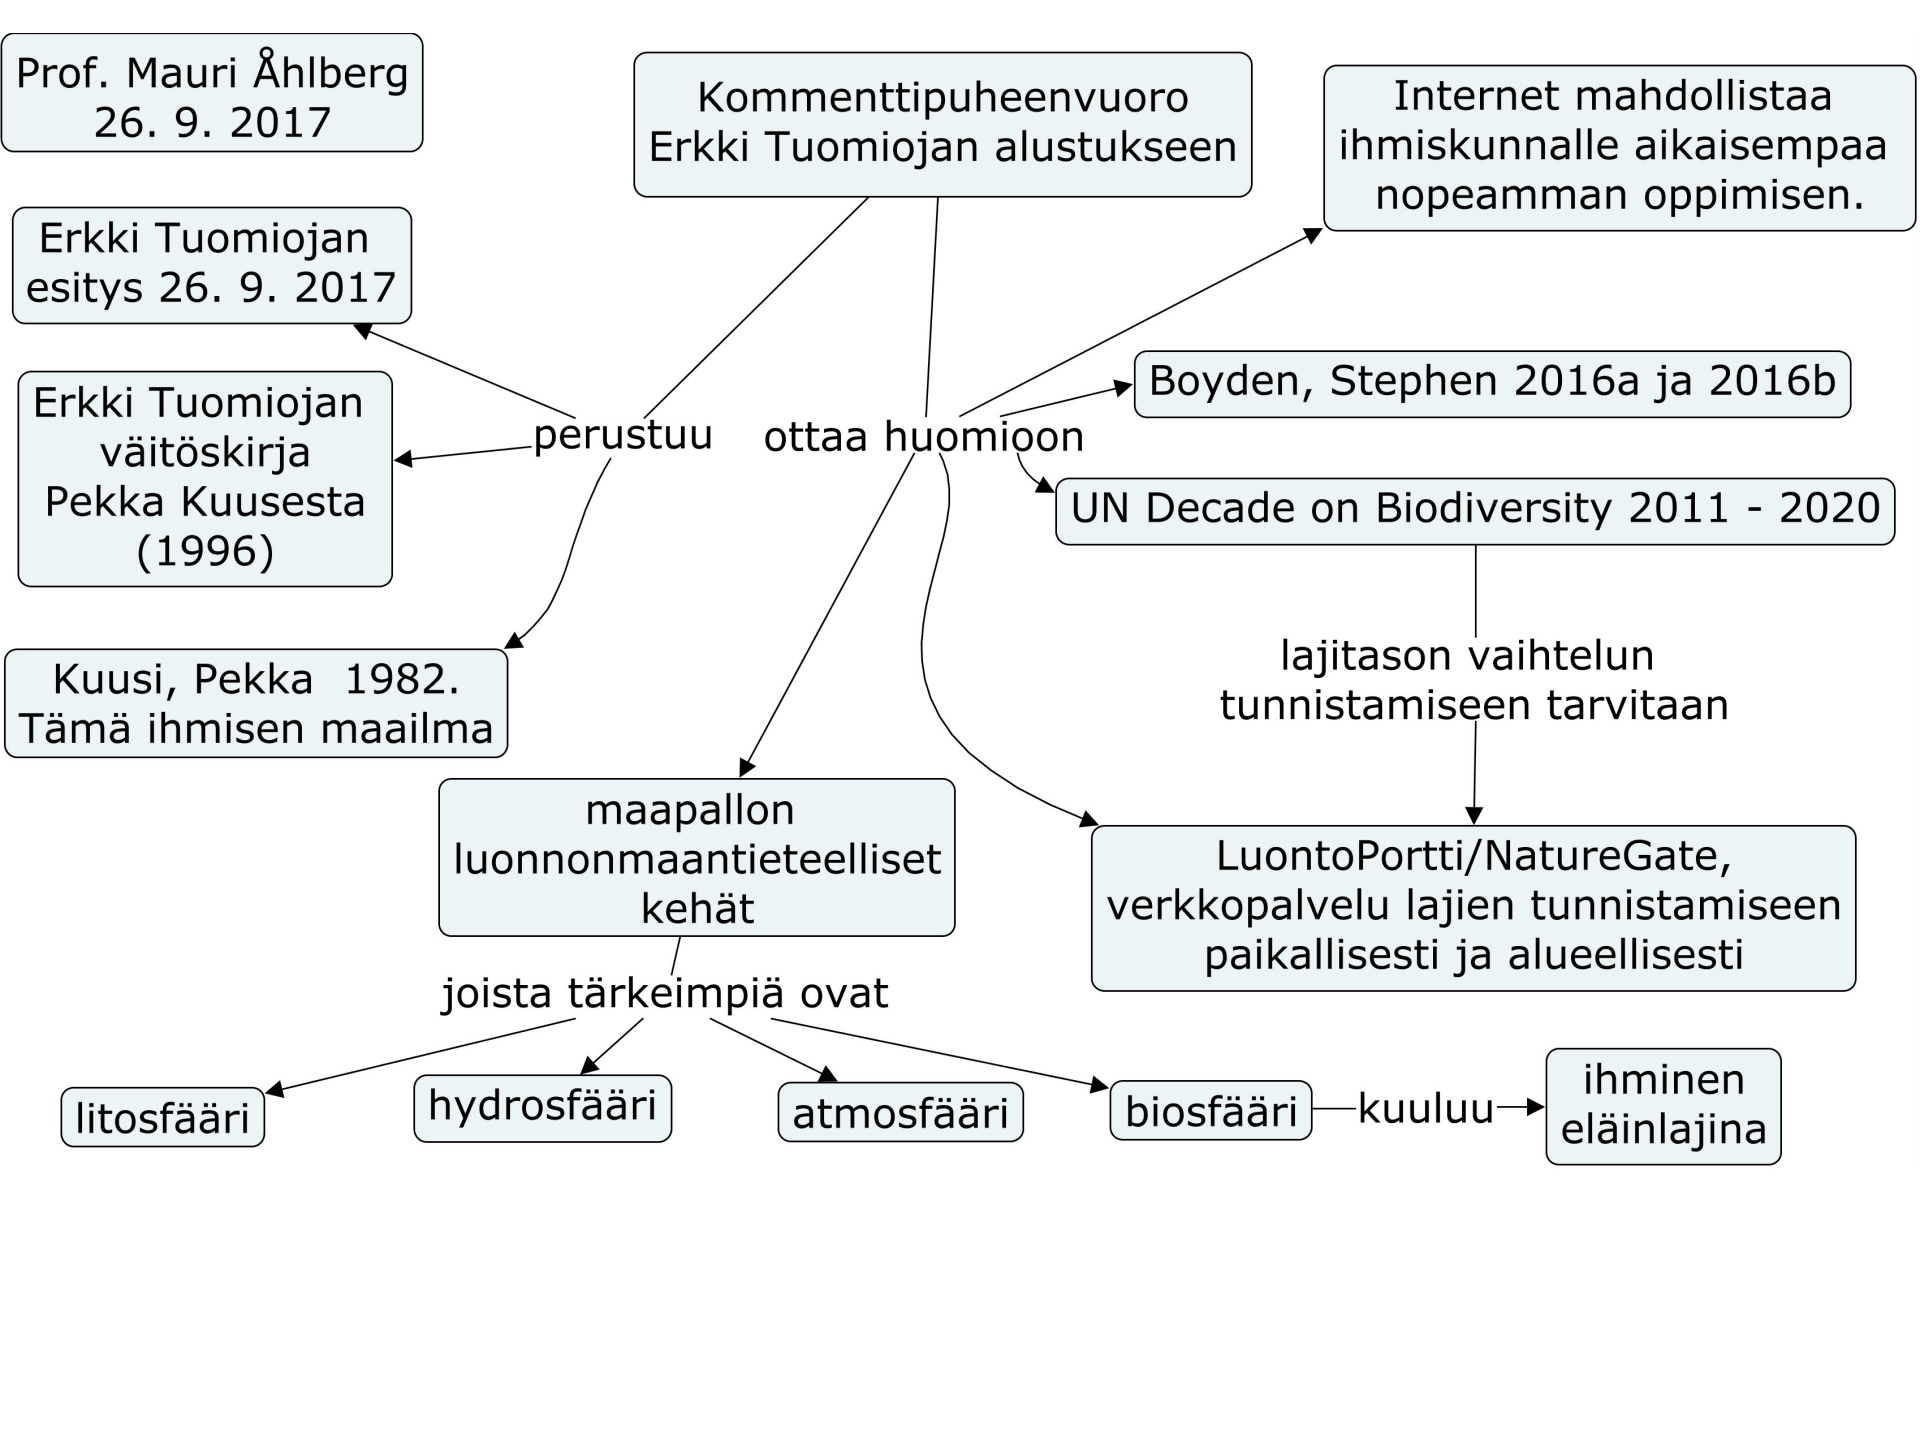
Prof. Mauri Åhlberg
26. 9. 2017

Kommenttipuheenvuoro
Erkki Tuomiojan alustukseen

Internet mahdollistaa ihmiskunnalle aikaisempaa nopeamman oppimisen.

Erkki Tuomiojan esitys 26. 9. 2017

Erkki Tuomiojan väitöskirja Pekka Kuusesta (1996)

perustuu

ottaa huomioon

Boyden, Stephen 2016a ja 2016b

UN Decade on Biodiversity 2011 - 2020

Kuusi, Pekka 1982. Tämä ihmisen maailma

lajitason vaihtelun tunnistamiseen tarvitaan

maapallon luonnonmaantieteelliset kehät

LuontoPortti/NatureGate, verkkopalvelu lajien tunnistamiseen paikallisesti ja alueellisesti

joista tärkeimpiä ovat

litosfääri

hydrosfääri

atmosfääri

biosfääri

kuuluu

ihminen eläinlajina